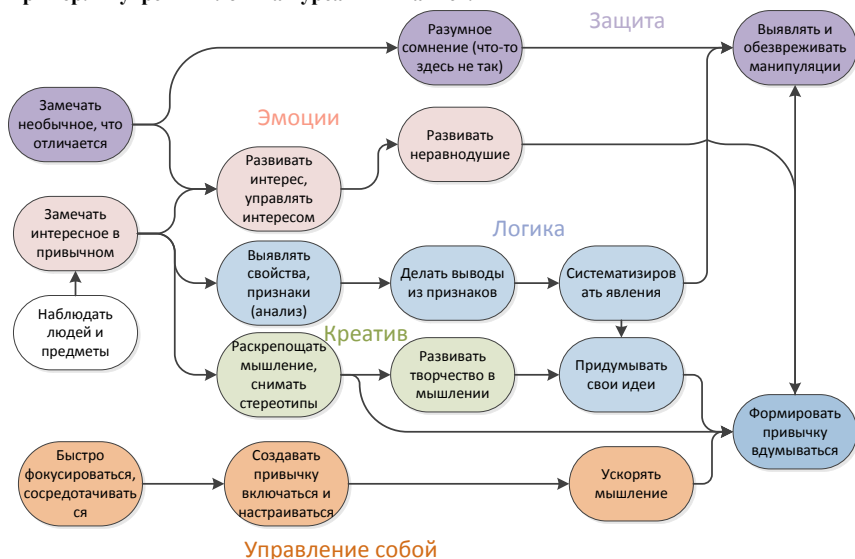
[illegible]

Защита

Эмоции

Логика

Креатив

Управление собой

Замечать необычное, что отличается

Разумное сомнение (что-то здесь не так)

Выявлять и обезвреживать манипуляции

Развивать неравнодушие

Развивать интерес, управлять интересом

Замечать интересное в привычном

Наблюдать людей и предметы

Выявлять свойства, признаки (анализ)

Делать выводы из признаков

Систематизировать явления

Раскрепощать мышление, снимать стереотипы

Развивать творчество в мышлении

Придумывать свои идеи

Формировать привычку вдумываться

Быстро фокусироваться, сосредотачиваться

Создавать привычку включаться и настраиваться

Ускорять мышление